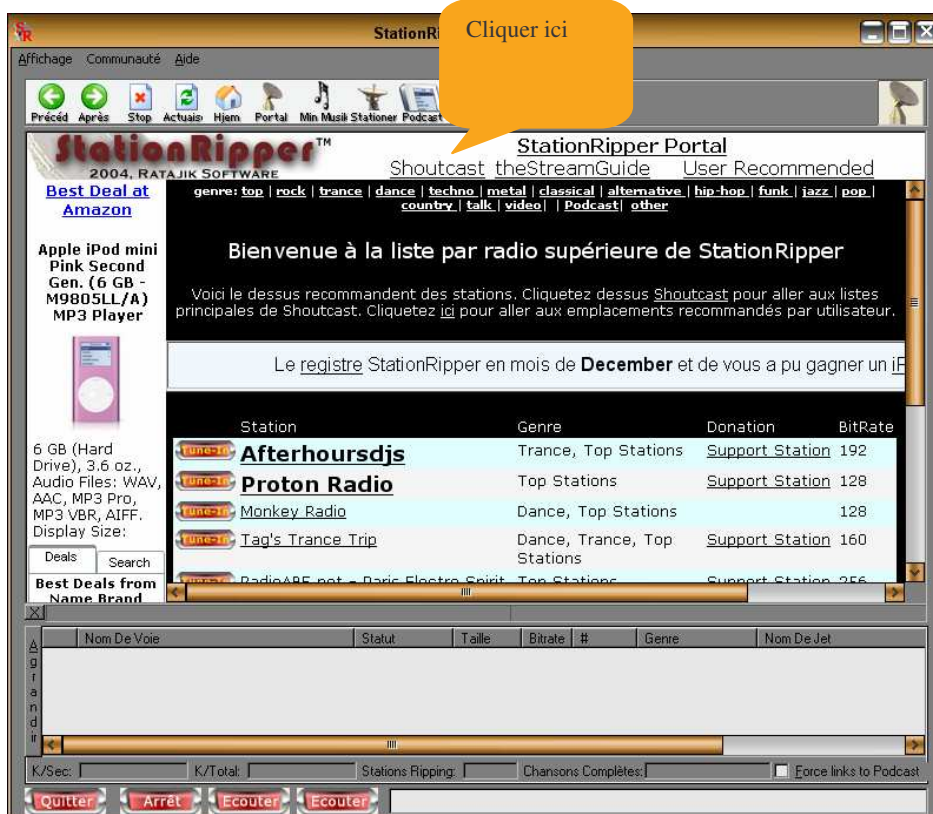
StationRi

Cliquer ici

Affichage Communauté Aide

Précéd Après Stop Actuais Hjem Portal Min Musik Stationer Podcast

StationRipper™
2004, Ratajik Software

StationRipper Portal
Shoutcast theStreamGuide User Recommended

Best Deal at Amazon

Apple iPod mini Pink Second Gen. (6 GB - M9805LL/A) MP3 Player

6 GB (Hard Drive), 3.6 oz., Audio Files: WAV, AAC, MP3 Pro, MP3 VBR, AIFF. Display Size:

Deals Search

Best Deals from Name Brand

genre: top | rock | trance | dance | techno | metal | classical | alternative | hip-hop | funk | jazz | pop | country | talk | video | | Podcast | other

Bienvenue à la liste par radio supérieure de StationRipper

Voici le dessus recommandent des stations. Cliquetez dessus Shoutcast pour aller aux listes principales de Shoutcast. Cliquetez ici pour aller aux emplacements recommandés par utilisateur.

Le registre StationRipper en mois de December et de vous a pu gagner un iP

| | Station | Genre | Donation | BitRate |
|---|---|---|---|---|
| Tune-In | Afterhoursdjs | Trance, Top Stations | Support Station | 192 |
| Tune-In | Proton Radio | Top Stations | Support Station | 128 |
| Tune-In | Monkey Radio | Dance, Top Stations | | 128 |
| Tune-In | Tag's Trance Trip | Dance, Trance, Top Stations | Support Station | 160 |
| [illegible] | RadioABF.net - Paris Electro Spirit | Top Stations | Support Station | 256 |

Agrandir

| Nom De Voie | Statut | Taille | Bitrate | # | Genre | Nom De Jet |
|---|---|---|---|---|---|---|

K/Sec: K/Total: Stations Ripping: Chansons Complètes: Force links to Podcast

Quitter Arrêt Ecouter Ecouter